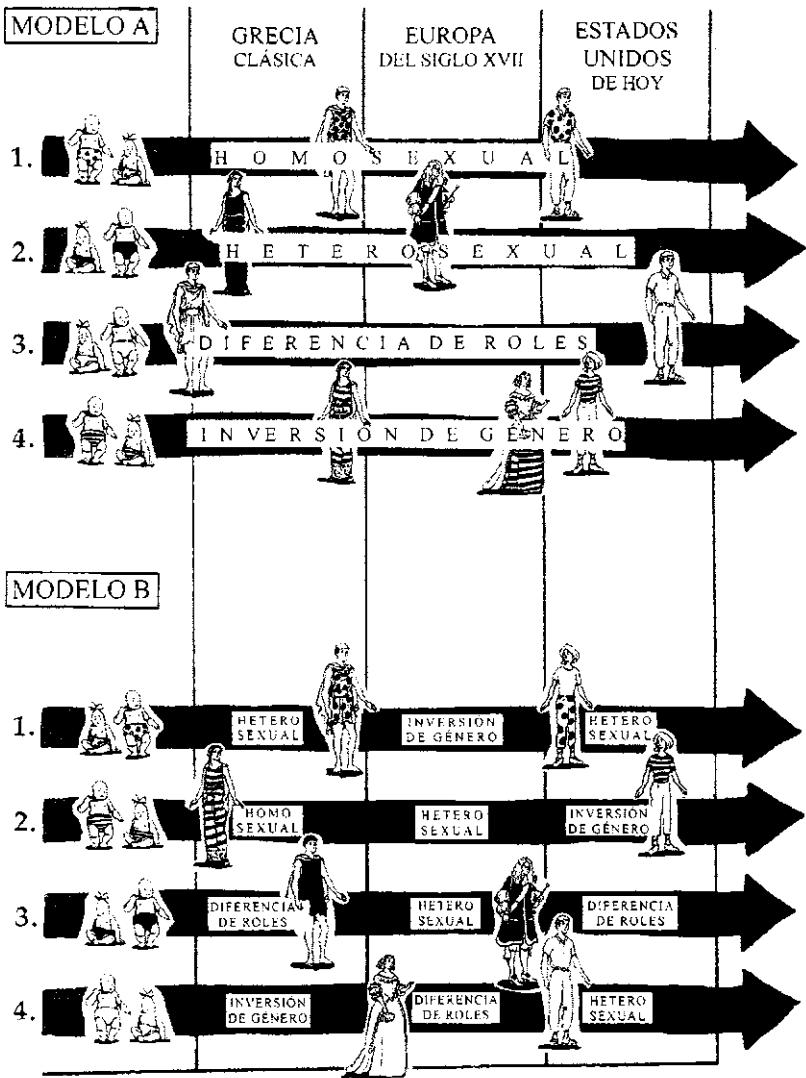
MODELO A

GRECIA CLÁSICA

EUROPA DEL SIGLO XVII

ESTADOS UNIDOS DE HOY

1. HOMOSEXUAL

2. HETEROSEXUAL

3. DIFERENCIA DE ROLES

4. INVERSIÓN DE GÉNERO

MODELO B

1. HETERO SEXUAL | INVERSIÓN DE GÉNERO | HETERO SEXUAL

2. HOMO SEXUAL | HETERO SEXUAL | INVERSIÓN DE GÉNERO

3. DIFERENCIA DE ROLES | HETERO SEXUAL | DIFERENCIA DE ROLES

4. INVERSIÓN DE GÉNERO | DIFERENCIA DE ROLES | HETERO SEXUAL